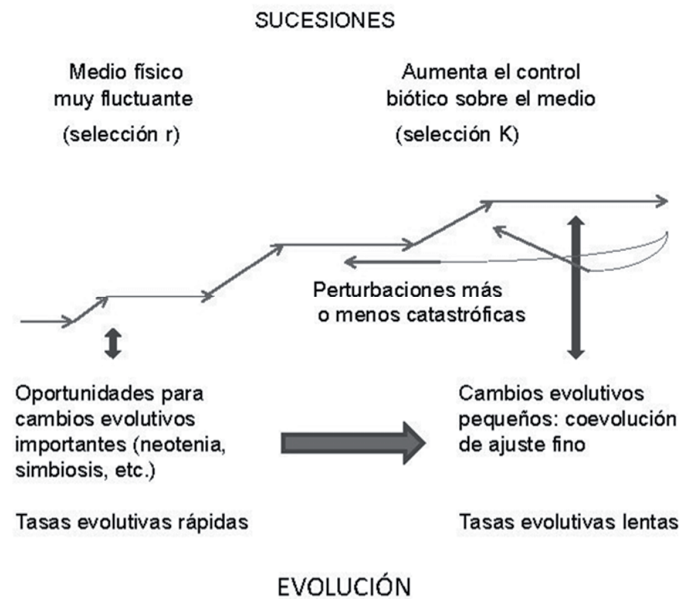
SUCESIONES

Medio físico muy fluctuante

(selección r)

Aumenta el control biótico sobre el medio

(selección K)

Perturbaciones más o menos catastróficas

Oportunidades para cambios evolutivos importantes (neotenia, simbiosis, etc.)

Tasas evolutivas rápidas

Cambios evolutivos pequeños: coevolución de ajuste fino

Tasas evolutivas lentas

EVOLUCIÓN